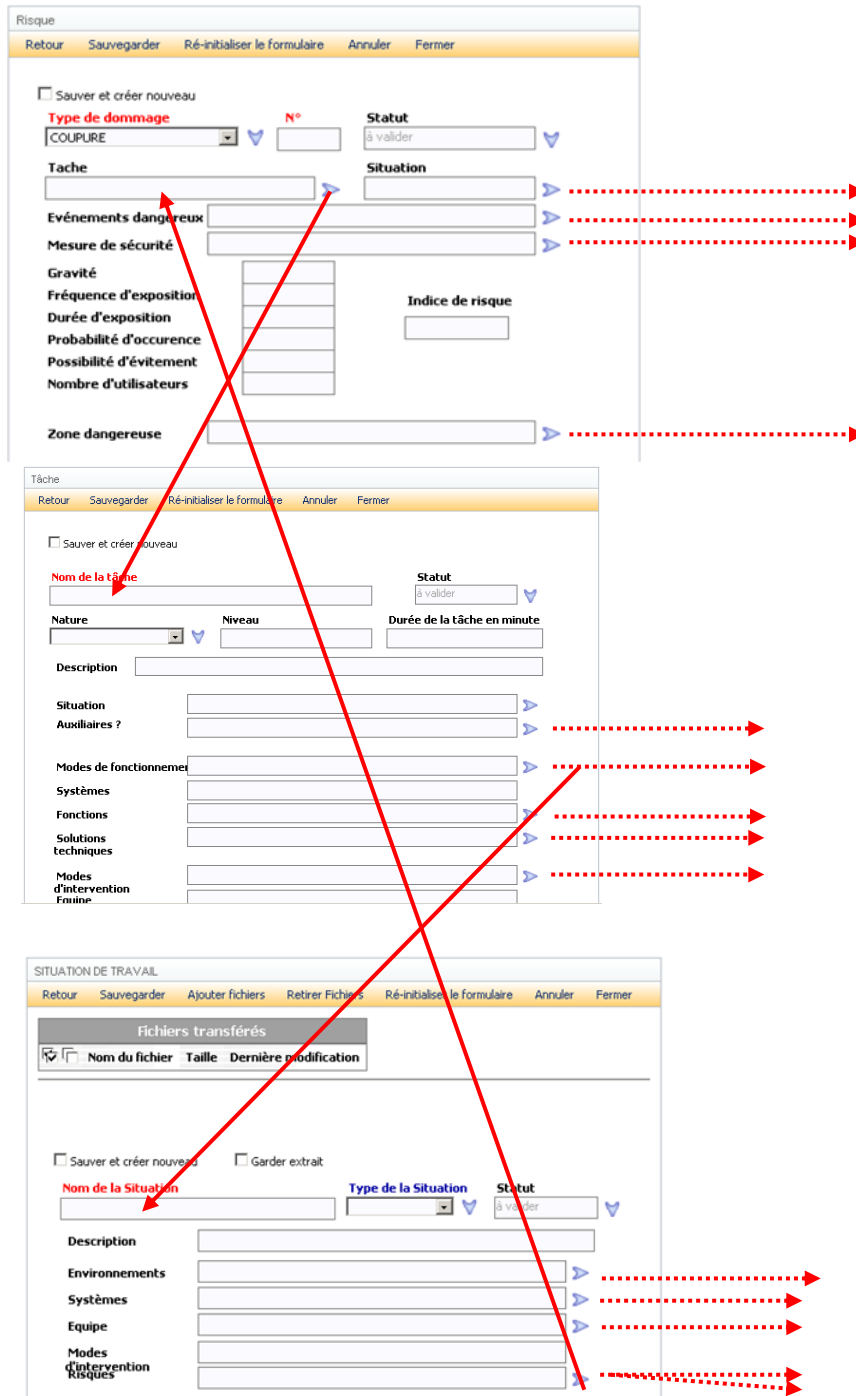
Risque

Retour Sauvegarder Ré-initialiser le formulaire Annuler Fermer

Sauver et créer nouveau

Type de dommage
COUPURE

N°

Statut
à valider

Tache

Situation

Evénements dangereux

Mesure de sécurité

Gravité
Fréquence d'exposition
Durée d'exposition
Probabilité d'occurence
Possibilité d'évitement
Nombre d'utilisateurs

Indice de risque

Zone dangereuse

Tâche

Retour Sauvegarder Ré-initialiser le formulaire Annuler Fermer

Sauver et créer nouveau

Nom de la tâche

Statut
à valider

Nature

Niveau

Durée de la tâche en minute

Description

Situation
Auxiliaires ?

Modes de fonctionnemen
Systèmes
Fonctions
Solutions techniques

Modes d'intervention
Equipe

SITUATION DE TRAVAIL

Retour Sauvegarder Ajouter fichiers Retirer Fichiers Ré-initialiser le formulaire Annuler Fermer

Fichiers transférés

Nom du fichier Taille Dernière modification

Sauver et créer nouveau Garder extrait

Nom de la Situation

Type de la Situation

Statut
à valider

Description

Environnements

Systèmes

Equipe

Modes d'intervention
Risques